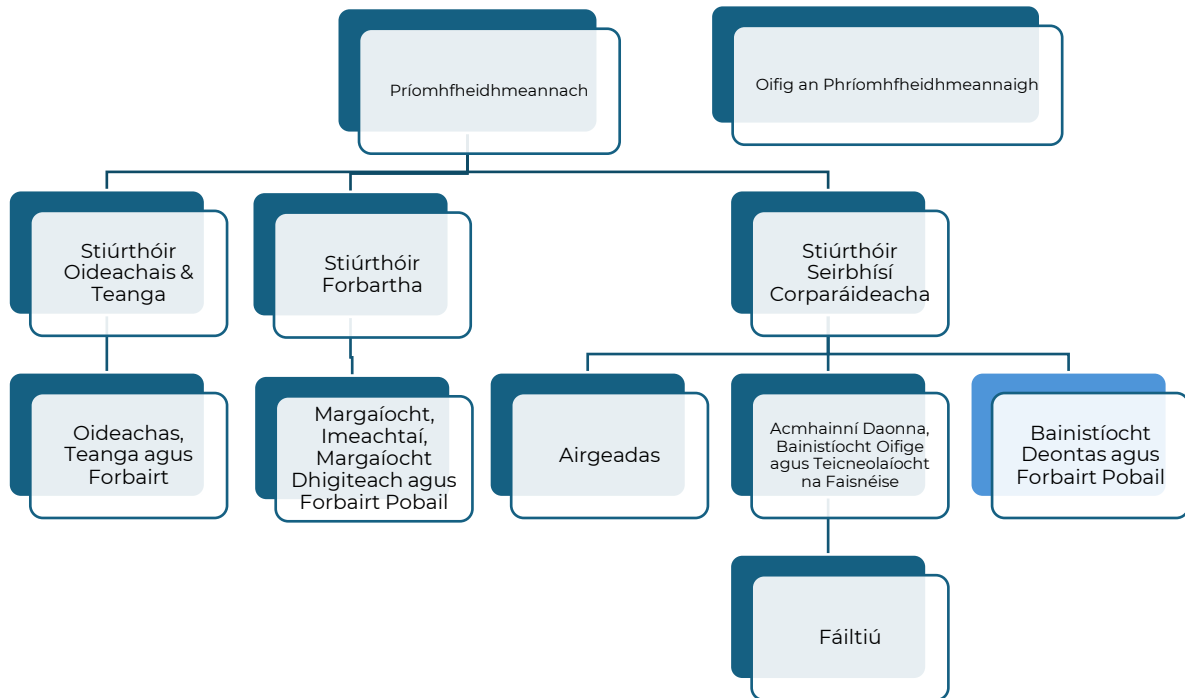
Príomhfheidhmeannach

Oifig an Phríomhfheidhmeannaigh

Stiúrthóir Oideachais & Teanga

Stiúrthóir Forbartha

Stiúrthóir Seirbhísí Corparáideacha

Oideachas, Teanga agus Forbairt

Margaíocht, Imeachtaí, Margaíocht Dhigiteach agus Forbairt Pobail

Airgeadas

Acmhainní Daonna, Bainistíocht Oifige agus Teicneolaíocht na Faisnéise

Bainistíocht Deontas agus Forbairt Pobail

Fáiltiú